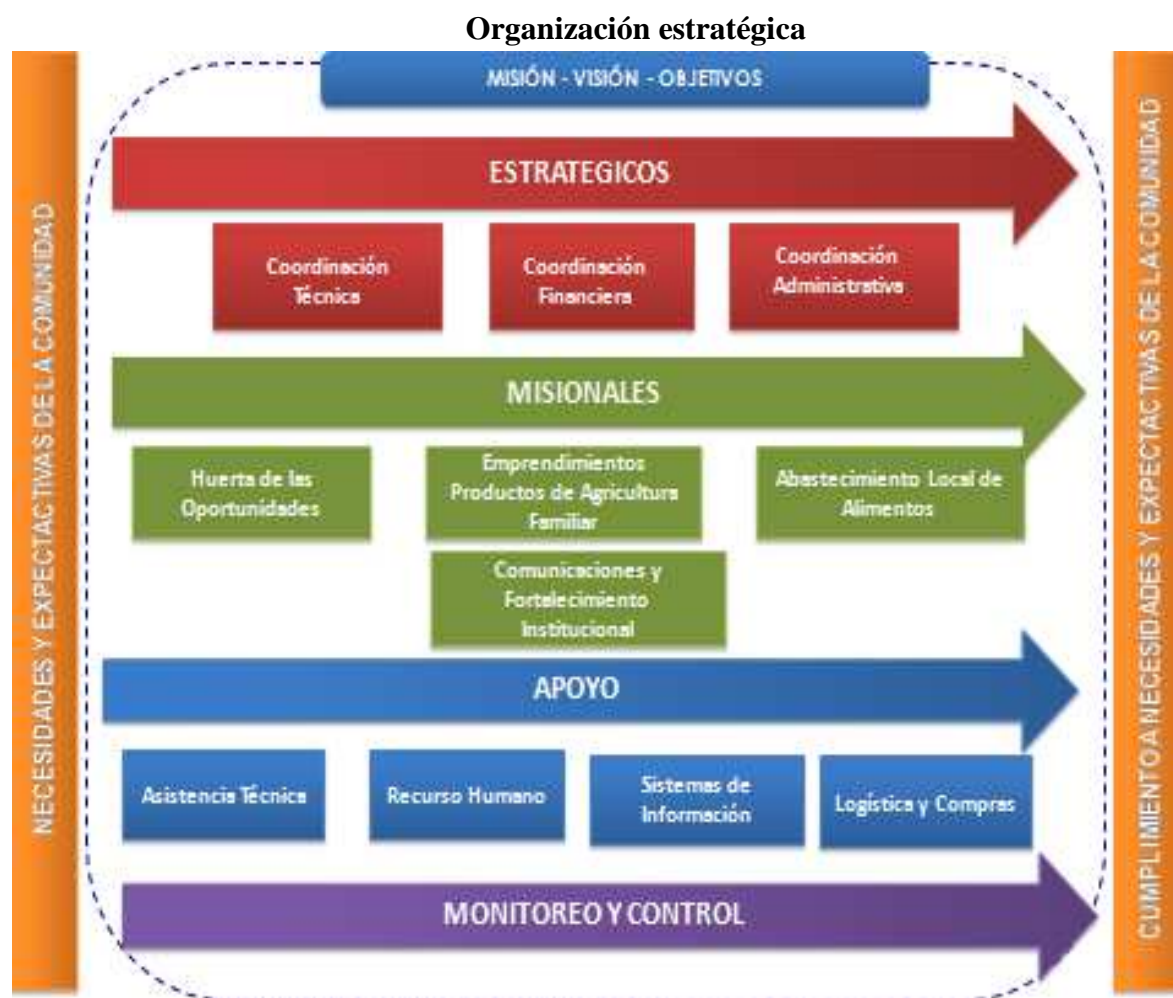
Organización estratégica

NECESIDADES Y EXPECTACTIVAS DE LA COMUNIDAD

MISIÓN - VISIÓN - OBJETIVOS

ESTRATEGICOS

Coordinación Técnica

Coordinación Financiera

Coordinación Administrativa

MISIONALES

Huerta de las Oportunidades

Emprendimientos Productos de Agricultura Familiar

Abastecimiento Local de Alimentos

Comunicaciones y Fortalecimiento Institucional

APOYO

Asistencia Técnica

Recurso Humano

Sistemas de Información

Logística y Compras

MONITOREO Y CONTROL

CUMPLIMIENTO A NECESIDADES Y EXPECTACTIVAS DE LA COMUNIDAD